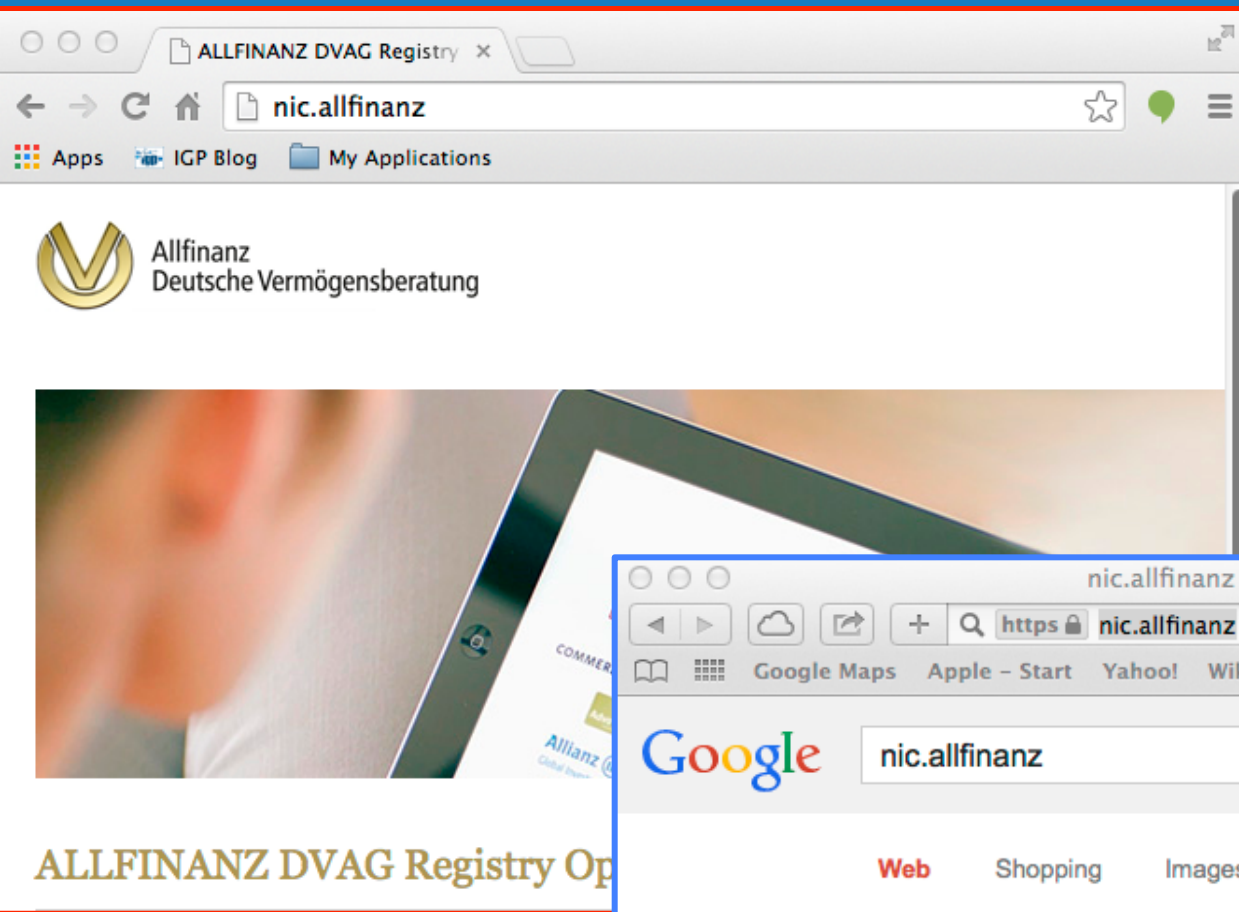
ALLFINANZ DVAG Registry ×

nic.allfinanz

Apps IGP Blog My Applications

Allfinanz
Deutsche Vermögensberatung

COMMER

Allianz

ALLFINANZ DVAG Registry Op

nic.allfinanz

https nic.allfinanz

Google Maps Apple – Start Yahoo! Wi

Google

nic.allfinanz

Web Shopping Images